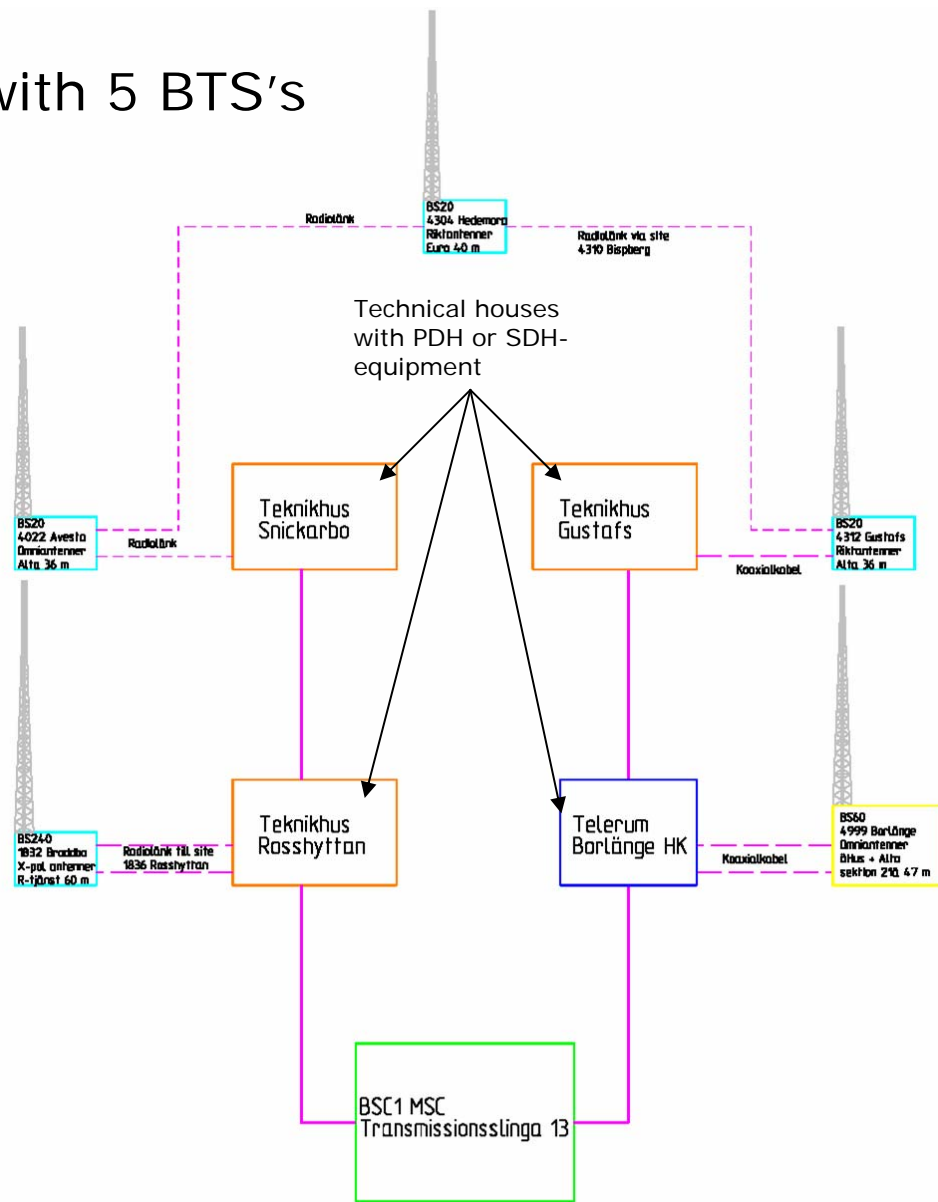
with 5 BTS's

BS20
4304 Hedemora
Riktantenner
Euro 40 m

Radiolänk

Radiolänk via site
4310 Bispberg

Technical houses with PDH or SDH-equipment

BS20
4022 Avesta
Omniantenner
Alta 36 m

Radiolänk

Teknikhus
Snickarbo

Teknikhus
Gustafs

BS20
4312 Gustafs
Riktantenner
Alta 36 m

Koaxialkabel

BS240
1832 Braddbo
X-pol antenner
R-tjänst 60 m

Radiolänk till site
1836 Rosshyttan

Teknikhus
Rosshyttan

Telerum
Borlänge HK

Koaxialkabel

BS60
4999 Borlänge
Omniantenner
ÖHus + Alta
sektion 210 47 m

BSC1 MSC
Transmissionsslinga 13